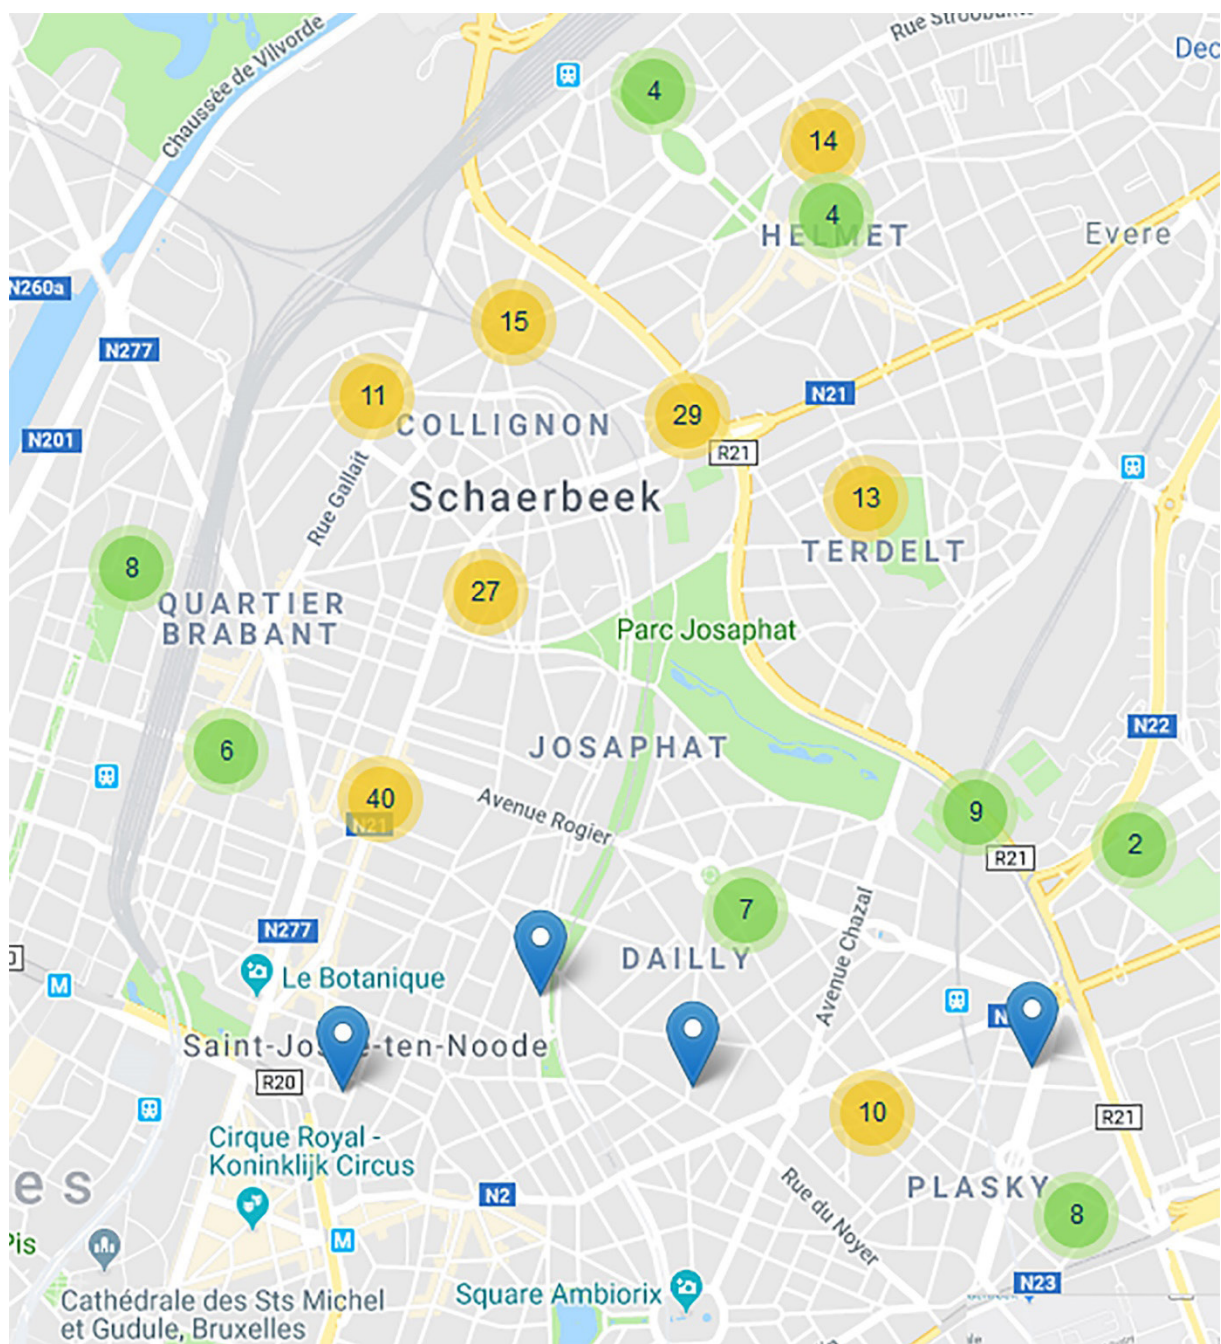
Chaussée de Vilvorde
Rue Stroobants
Dec
4
14
4
HELMET
Evere
N260a
N277
15
11
COLLIGNON
29
N21
R21
N201
Rue Gallait
Schaerbeek
13
TERDELT
8
QUARTIER BRABANT
27
Parc Josaphat
N22
6
JOSAPHAT
40
N21
Avenue Rogier
9
R21
2
7
N277
DAILLY
Avenue Chazal
Le Botanique
M
N
Saint-Josse-ten-Noode
R20
R21
10
Cirque Royal - Koninklijk Circus
es
N2
Rue du Noyer
PLASKY
8
M
Cathédrale des Sts Michel et Gudule, Bruxelles
Square Ambiorix
N23